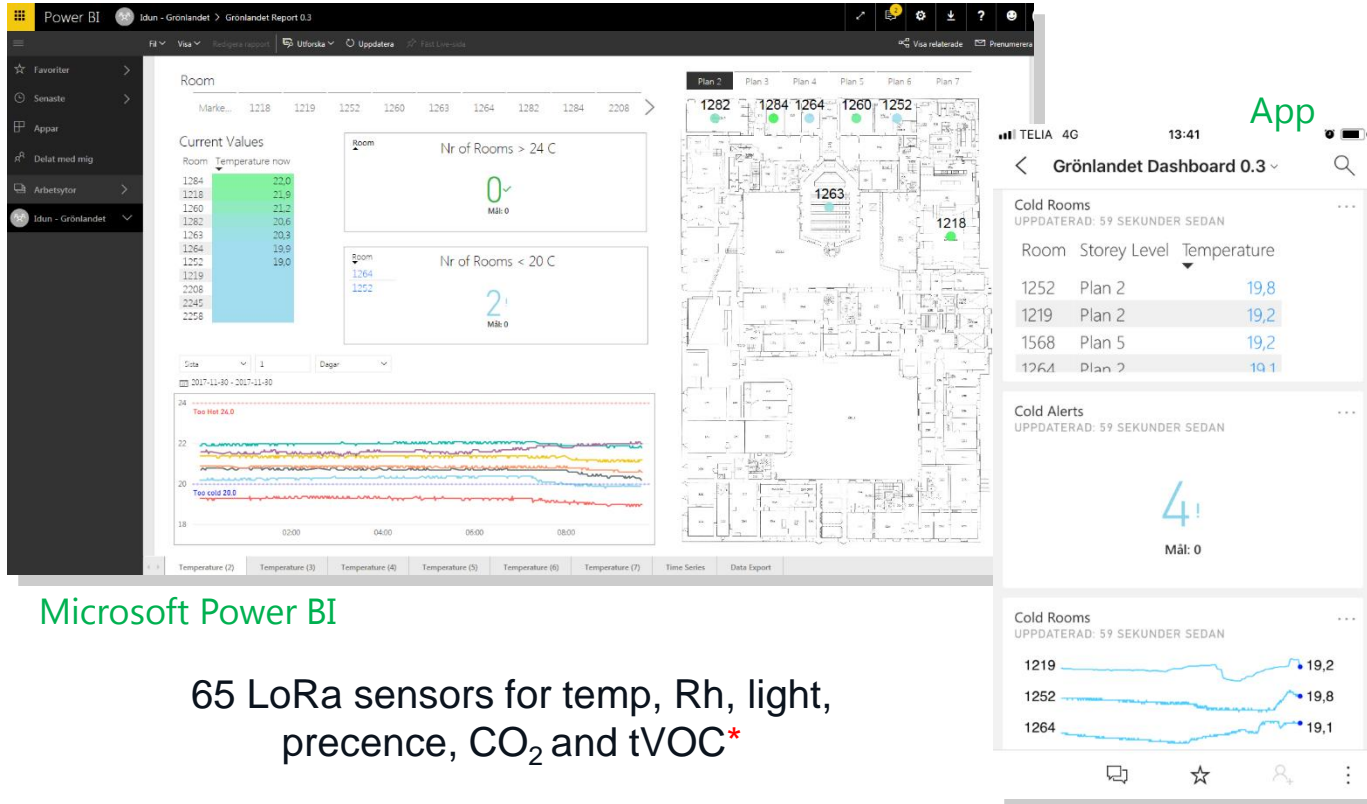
Power BI Idun - Grönlandet > Grönlandet Report 0.3

Fil Visa Redigera rapport Utforska Uppdatera Fäst Live-sida Visa relaterade Prenumerera

Favoriter
Senaste
Appar
Delat med mig
Arbetsytor
Idun - Grönlandet

Room
Marke... 1218 1219 1252 1260 1263 1264 1282 1284 2208

Current Values
| Room | Temperature now |
|---|---|
| 1284 | 22,0 |
| 1218 | 21,9 |
| 1260 | 21,2 |
| 1282 | 20,6 |
| 1263 | 20,3 |
| 1264 | 19,9 |
| 1252 | 19,0 |
| 1219 | |
| 2208 | |
| 2245 | |
| 2258 | |

Room
Nr of Rooms > 24 C
0
Mål: 0

Room
1264
1252
Nr of Rooms < 20 C
2
Mål: 0

Sista 1 Dagar
2017-11-30 - 2017-11-30

24
Too Hot 24.0
22
20
Too cold 20.0
18
02:00 04:00 06:00 08:00

Temperature (2) Temperature (3) Temperature (4) Temperature (5) Temperature (6) Temperature (7) Time Series Data Export

Plan 2 Plan 3 Plan 4 Plan 5 Plan 6 Plan 7
1282 1284 1264 1260 1252
1263
1218

App

TELIA 4G 13:41
Grönlandet Dashboard 0.3

Cold Rooms
UPPDATERAD: 59 SEKUNDER SEDAN
| Room | Storey Level | Temperature |
|---|---|---|
| 1252 | Plan 2 | 19,8 |
| 1219 | Plan 2 | 19,2 |
| 1568 | Plan 5 | 19,2 |
| 1264 | Plan 2 | 19,1 |

Cold Alerts
UPPDATERAD: 59 SEKUNDER SEDAN
4
Mål: 0

Cold Rooms
UPPDATERAD: 59 SEKUNDER SEDAN
1219 19,2
1252 19,8
1264 19,1

Microsoft Power BI

65 LoRa sensors for temp, Rh, light, precence, $CO_2$ and tVOC*